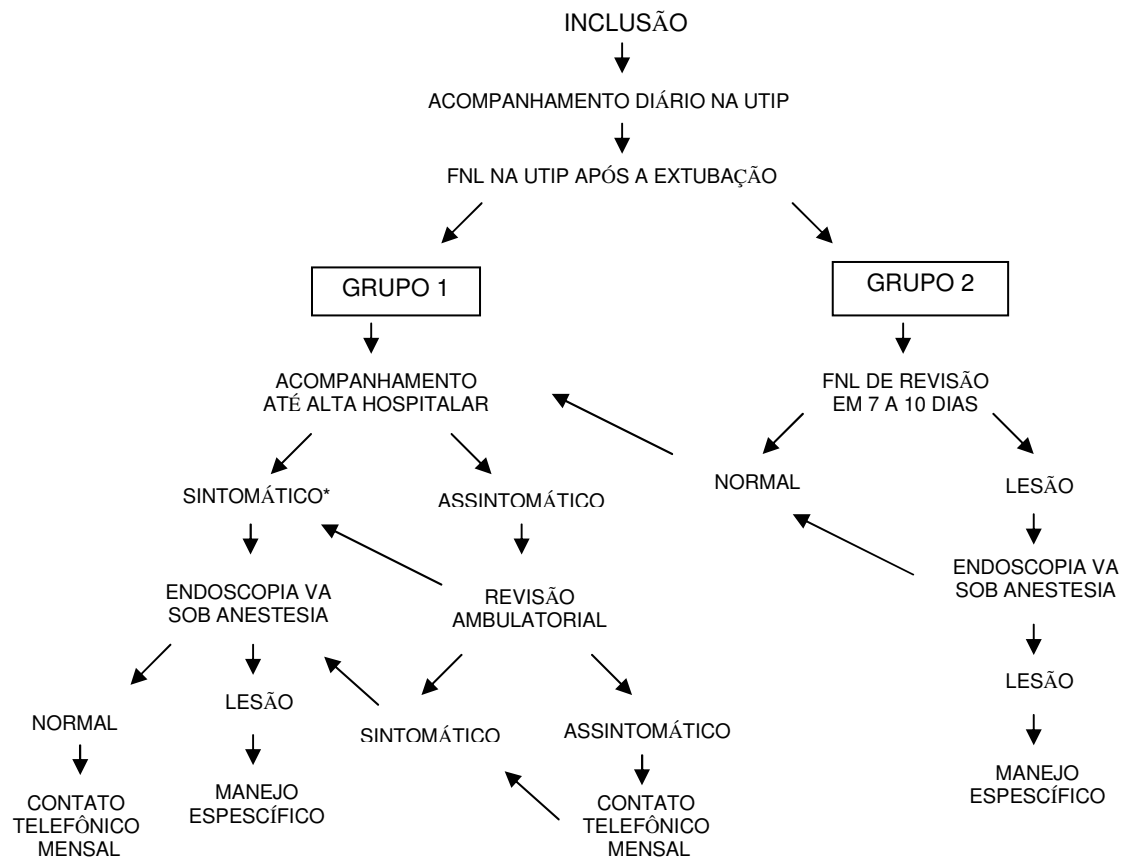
INCLUSÃO

ACOMPANHAMENTO DIÁRIO NA UTIP

FNL NA UTIP APÓS A EXTUBAÇÃO

GRUPO 1

GRUPO 2

ACOMPANHAMENTO ATÉ ALTA HOSPITALAR

FNL DE REVISÃO EM 7 A 10 DIAS

SINTOMÁTICO*

ASSINTOMÁTICO

NORMAL

LESÃO

ENDOSCOPIA VA SOB ANESTESIA

REVISÃO AMBULATORIAL

ENDOSCOPIA VA SOB ANESTESIA

NORMAL

LESÃO

SINTOMÁTICO

ASSINTOMÁTICO

LESÃO

CONTATO TELEFÔNICO MENSAL

MANEJO ESPESCÍFICO

CONTATO TELEFÔNICO MENSAL

MANEJO ESPESCÍFICO